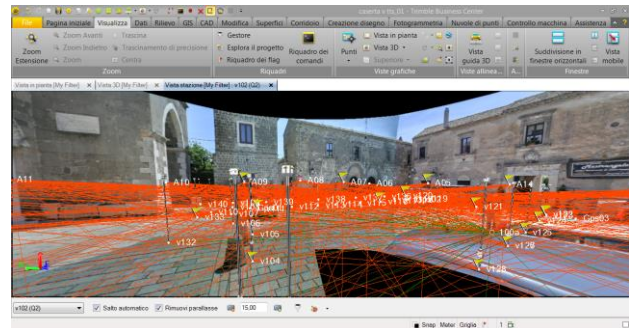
caserta v tbl01 - Trimble Business Center

File | Pagina iniziale | Visualizza | Dati | Rilievo | GIS | CAD | Modifica | Superfici | Corridoio | Creazione disegno | Fotogrammetria | Nuvole di punti | Controllo macchina | Assistenza

Zoom Estensione | Zoom Avanti | Zoom Indietro | Zoom | Trascina | Trascinamento di precisione | Centra
Zoom

Gestore | Esplora il progetto | Riquadro dei flag | Riquadro dei comandi
Riquadri

Punti | Vista in pianta | Vista 3D | Superficie
Viste grafiche

Vista guida 3D
Viste allinea...

Suddivisione in finestre orizzontali | Vista mobile
Finestre

Vista in pianta [My Filter] | Vista 3D [My Filter] | Vista stazione [My Filter] - v102 (02)

A11 A10 A09 A08 A07 A06 A05 A14 v140 v130 v107 v135 v106 v128 v129 v133 v121 v123 Gps03 v100 v125 v132 v105 v104 v126 v128

v102 (02) | Salto automatico | Rimuovi parallasse | 15.00

Snap Meter Griglia 1